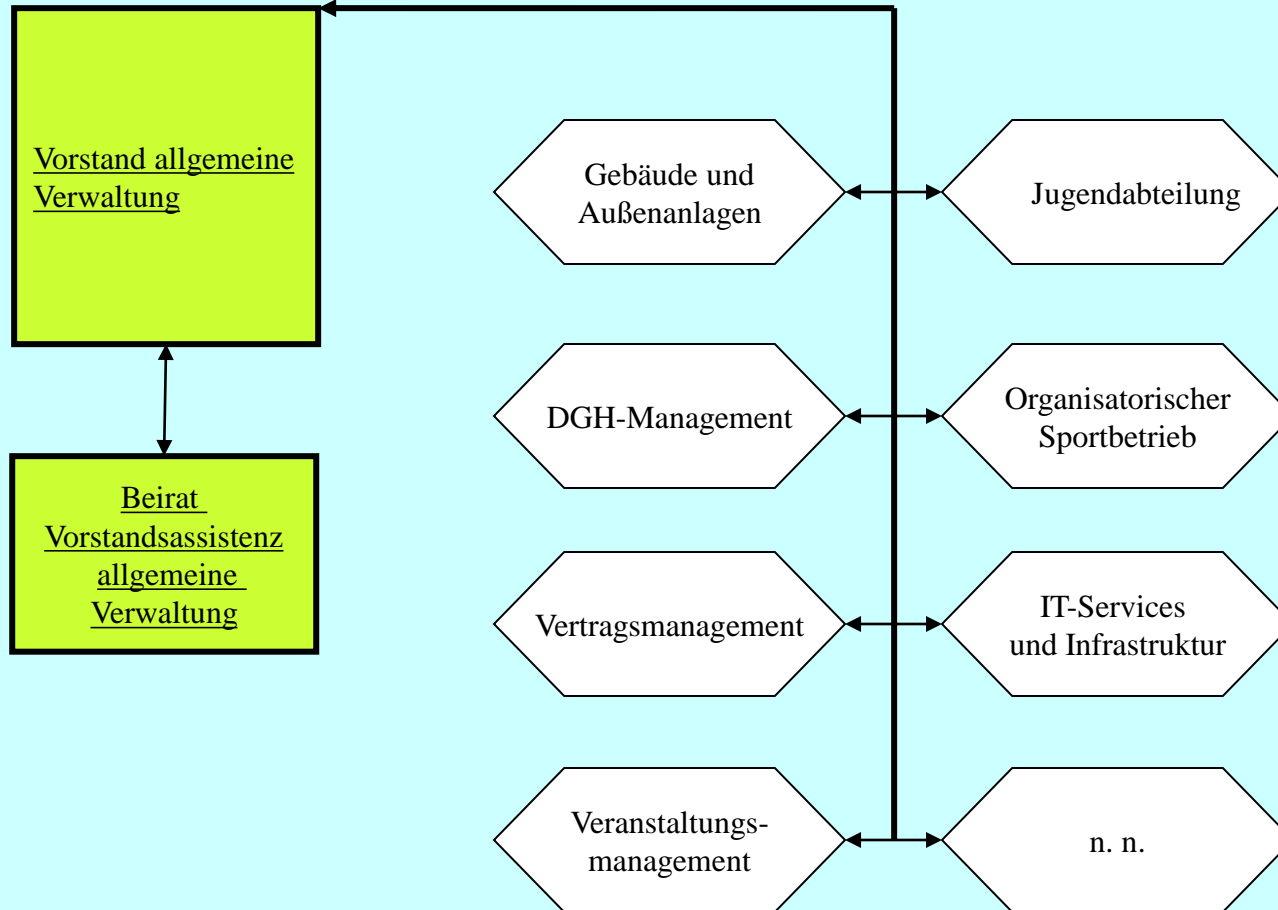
Vorstand allgemeine Verwaltung

Beirat Vorstandsassistenz allgemeine Verwaltung

Gebäude und Außenanlagen

Jugendabteilung

DGH-Management

Organisatorischer Sportbetrieb

Vertragsmanagement

IT-Services und Infrastruktur

Veranstaltungsmanagement

n. n.